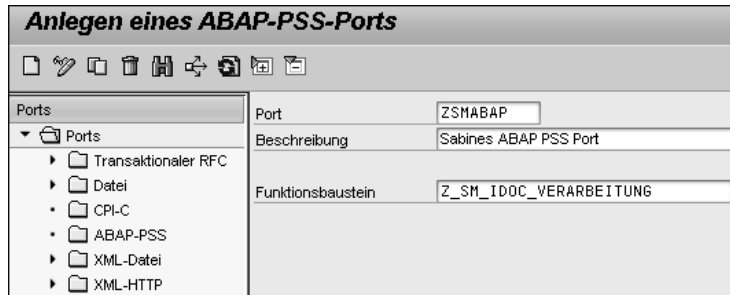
Anlegen eines ABAP-PSS-Ports

Ports
Ports
Transaktionaler RFC
Datei
CPI-C
ABAP-PSS
XML-Datei
XML-HTTP

| | |
|---|---|
| Port | ZSMABAP |
| Beschreibung | Sabines ABAP PSS Port |
| Funktionsbaustein | Z_SM_IDOC_VERARBEITUNG |